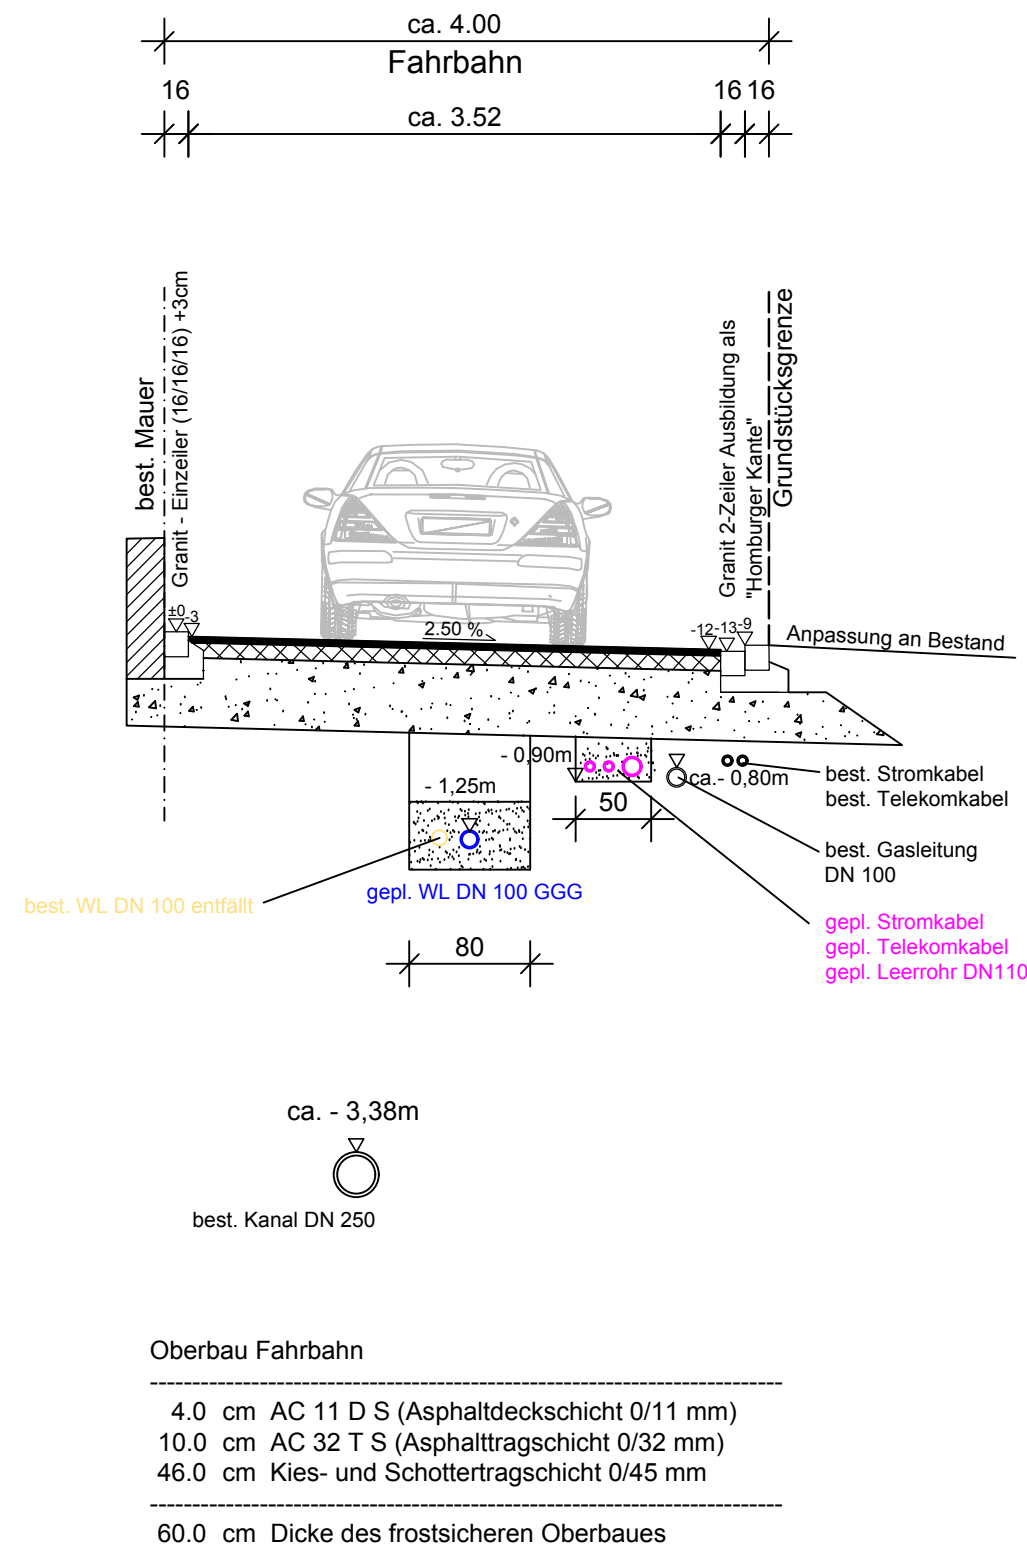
ca. 4.00

Fahrbahn

16

ca. 3.52

16 16

best. Mauer

Granit - Einzeiler (16/16/16) +3cm

Granit 2-Zeiler Ausbildung als "Homburger Kante"

Grundstücksgrenze

±0 -3

2.50 %

-12 -13 -9

Anpassung an Bestand

- 0,90m

- 1,25m

ca.- 0,80m

best. Stromkabel
best. Telekomkabel

50

best. Gasleitung
DN 100

best. WL DN 100 entfällt

gepl. WL DN 100 GGG

gepl. Stromkabel
gepl. Telekomkabel
gepl. Leerrohr DN110

80

ca. - 3,38m

best. Kanal DN 250

Oberbau Fahrbahn

| | | |
|---|---|---|
| 4.0 | cm | AC 11 D S (Asphaltdeckschicht 0/11 mm) |
| 10.0 | cm | AC 32 T S (Asphalttragschicht 0/32 mm) |
| 46.0 | cm | Kies- und Schottertragschicht 0/45 mm |
| 60.0 | cm | Dicke des frostsicheren Oberbaues |